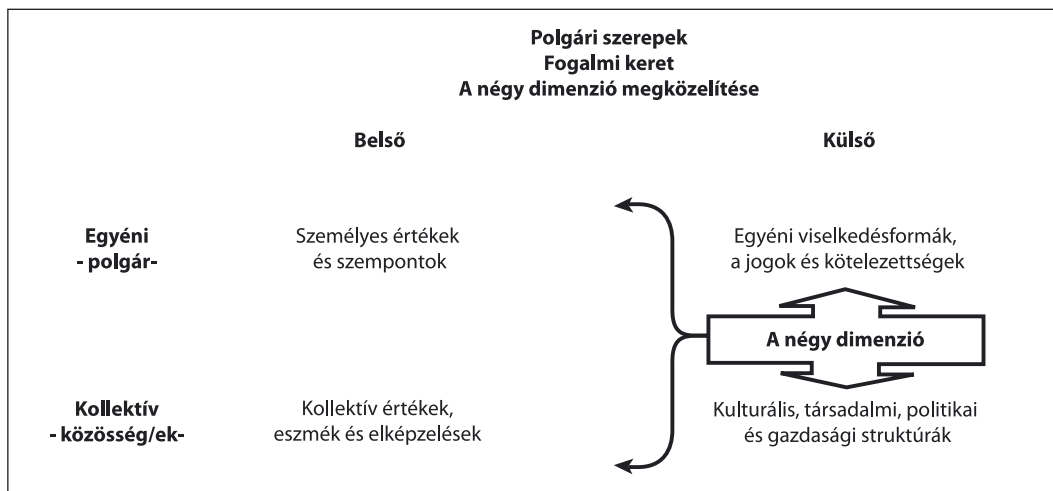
Polgári szerepek
Fogalmi keret
A négy dimenzió megközelítése

Belső

Külső

Egyéni
- polgár-

Személyes értékek
és szempontok

Egyéni viselkedésformák,
a jogok és kötelezettségek

A négy dimenzió

Kollektív
- közösség/ek-

Kollektív értékek,
eszmék és elképzelések

Kulturális, társadalmi, politikai
és gazdasági struktúrák